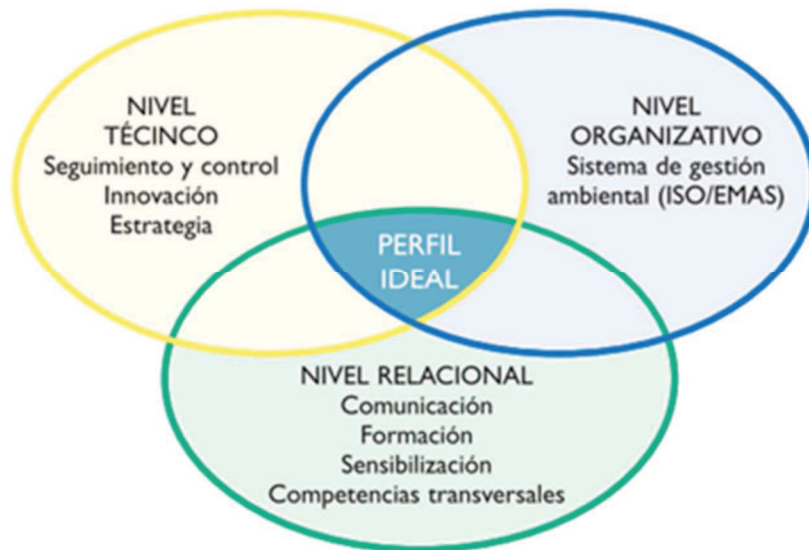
NIVEL
TÉCINCO
Seguimiento y control
Innovación
Estrategia

NIVEL
ORGANIZATIVO
Sistema de gestión
ambiental (ISO/EMAS)

PERFIL
IDEAL

NIVEL RELACIONAL
Comunicación
Formación
Sensibilización
Competencias transversales